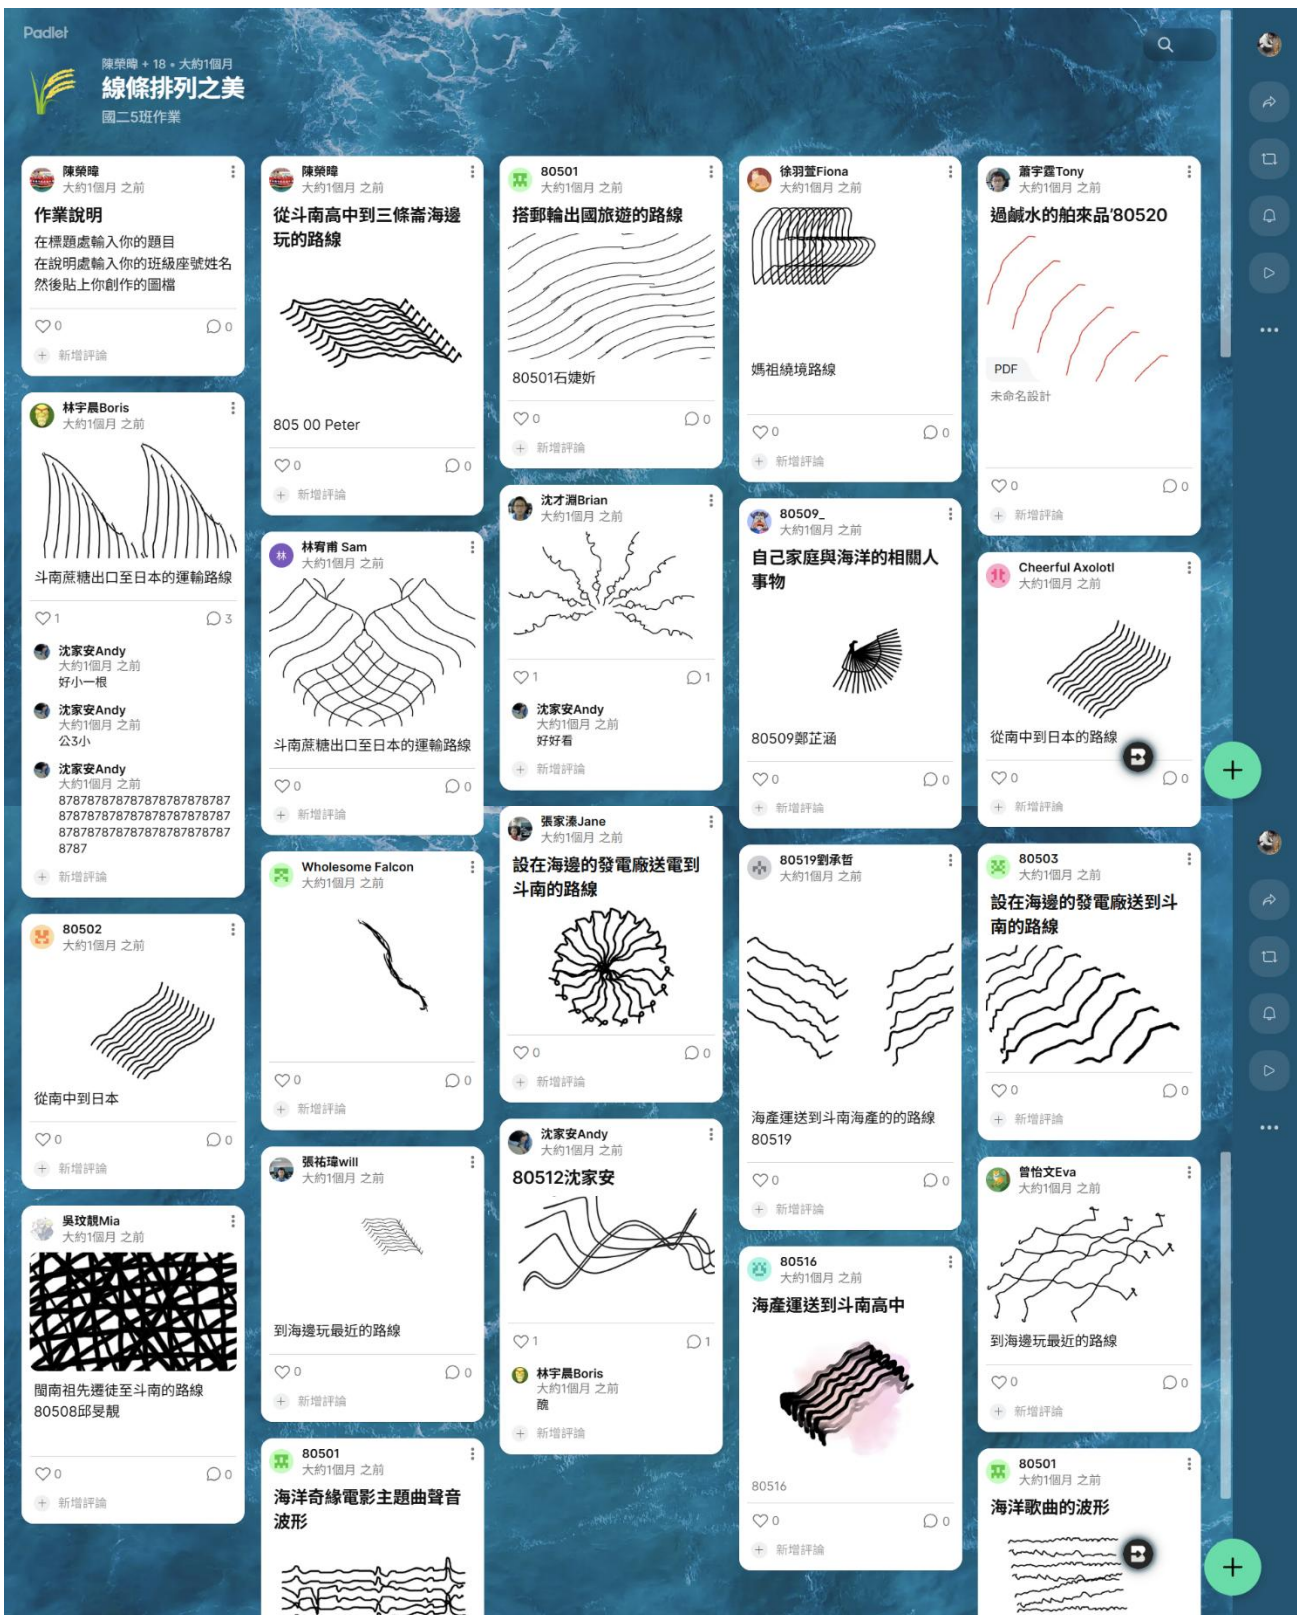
Padlet

陳榮暐 + 18 • 大約1個月
線條排列之美
國二5班作業

陳榮暐
大約1個月 之前
作業說明
在標題處輸入你的題目
在說明處輸入你的班級座號姓名
然後貼上你創作的圖檔
0 0
新增評論

林宇晨Boris
大約1個月 之前
斗南蔗糖出口至日本的運輸路線
1 3
沈家安Andy
大約1個月 之前
好小一根
沈家安Andy
大約1個月 之前
公3小
沈家安Andy
大約1個月 之前
8787878787878787878787878787878787878787878787878787878787878787878787878787878787
新增評論

80502
大約1個月 之前
從南中到日本
0 0
新增評論

吳玟靚Mia
大約1個月 之前
閩南祖先遷徙至斗南的路線
80508邱旻靚
0 0
新增評論

陳榮暐
大約1個月 之前
從斗南高中到三條崙海邊玩的路線
805 00 Peter
0 0
新增評論

林宥甫 Sam
大約1個月 之前
斗南蔗糖出口至日本的運輸路線
0 0
新增評論

Wholesome Falcon
大約1個月 之前
0 0
新增評論

張祐瑋will
大約1個月 之前
到海邊玩最近的路線
0 0
新增評論

80501
大約1個月 之前
海洋奇緣電影主題曲聲音波形

80501
大約1個月 之前
搭郵輪出國旅遊的路線
80501石婕妡
0 0
新增評論

沈才淵Brian
大約1個月 之前
1 1
沈家安Andy
大約1個月 之前
好好看
新增評論

張家溱Jane
大約1個月 之前
設在海邊的發電廠送電到斗南的路線
0 0
新增評論

沈家安Andy
大約1個月 之前
80512沈家安
1 1
林宇晨Boris
大約1個月 之前
醜
新增評論

徐羽萱Fiona
大約1個月 之前
媽祖繞境路線
0 0
新增評論

80509_
大約1個月 之前
自己家庭與海洋的相關人事物
80509鄭芷涵
0 0
新增評論

80519劉承哲
大約1個月 之前
海產運送到斗南海產的的路線
80519
0 0
新增評論

80516
大約1個月 之前
海產運送到斗南高中
80516
0 0
新增評論

蕭宇霆Tony
大約1個月 之前
過鹹水的舶來品'80520
PDF
未命名設計
0 0
新增評論

Cheerful Axolotl
大約1個月 之前
從南中到日本的路線
0 0
新增評論

80503
大約1個月 之前
設在海邊的發電廠送到斗南的路線
0 0
新增評論

曾怡文Eva
大約1個月 之前
到海邊玩最近的路線
0 0
新增評論

80501
大約1個月 之前
海洋歌曲的波形